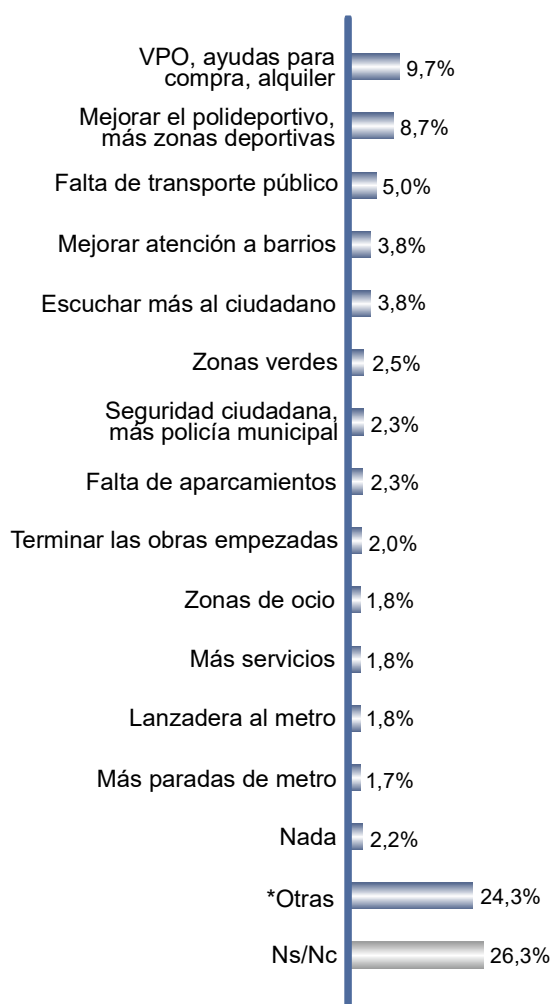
VPO, ayudas para compra, alquiler 9,7%
Mejorar el polideportivo, más zonas deportivas 8,7%
Falta de transporte público 5,0%
Mejorar atención a barrios 3,8%
Escuchar más al ciudadano 3,8%
Zonas verdes 2,5%
Seguridad ciudadana, más policía municipal 2,3%
Falta de aparcamientos 2,3%
Terminar las obras empezadas 2,0%
Zonas de ocio 1,8%
Más servicios 1,8%
Lanzadera al metro 1,8%
Más paradas de metro 1,7%
Nada 2,2%
*Otras 24,3%
Ns/Nc 26,3%